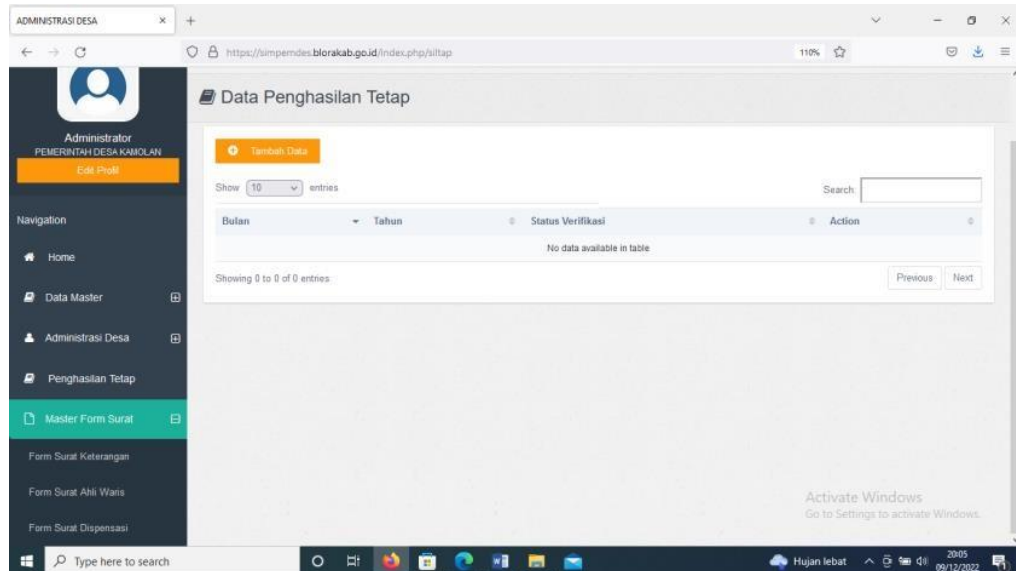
ADMINISTRASI DESA ×

https://simpemdes.blorakab.go.id/index.php/siltap

110%

Administrator
PEMERINTAH DESA KAMOLAN
Edit Profil

Navigation

Home

Data Master

Administrasi Desa

Penghasilan Tetap

Master Form Surat

Form Surat Keterangan

Form Surat Ahli Waris

Form Surat Dispensasi

Data Penghasilan Tetap

Tambah Data

Show 10 entries

Search:

| Bulan | Tahun | Status Verifikasi | Action |
|---|---|---|---|
| No data available in table | | | |

Showing 0 to 0 of 0 entries

Previous Next

Activate Windows
Go to Settings to activate Windows.

Type here to search

Hujan lebat

20:05
09/12/2022